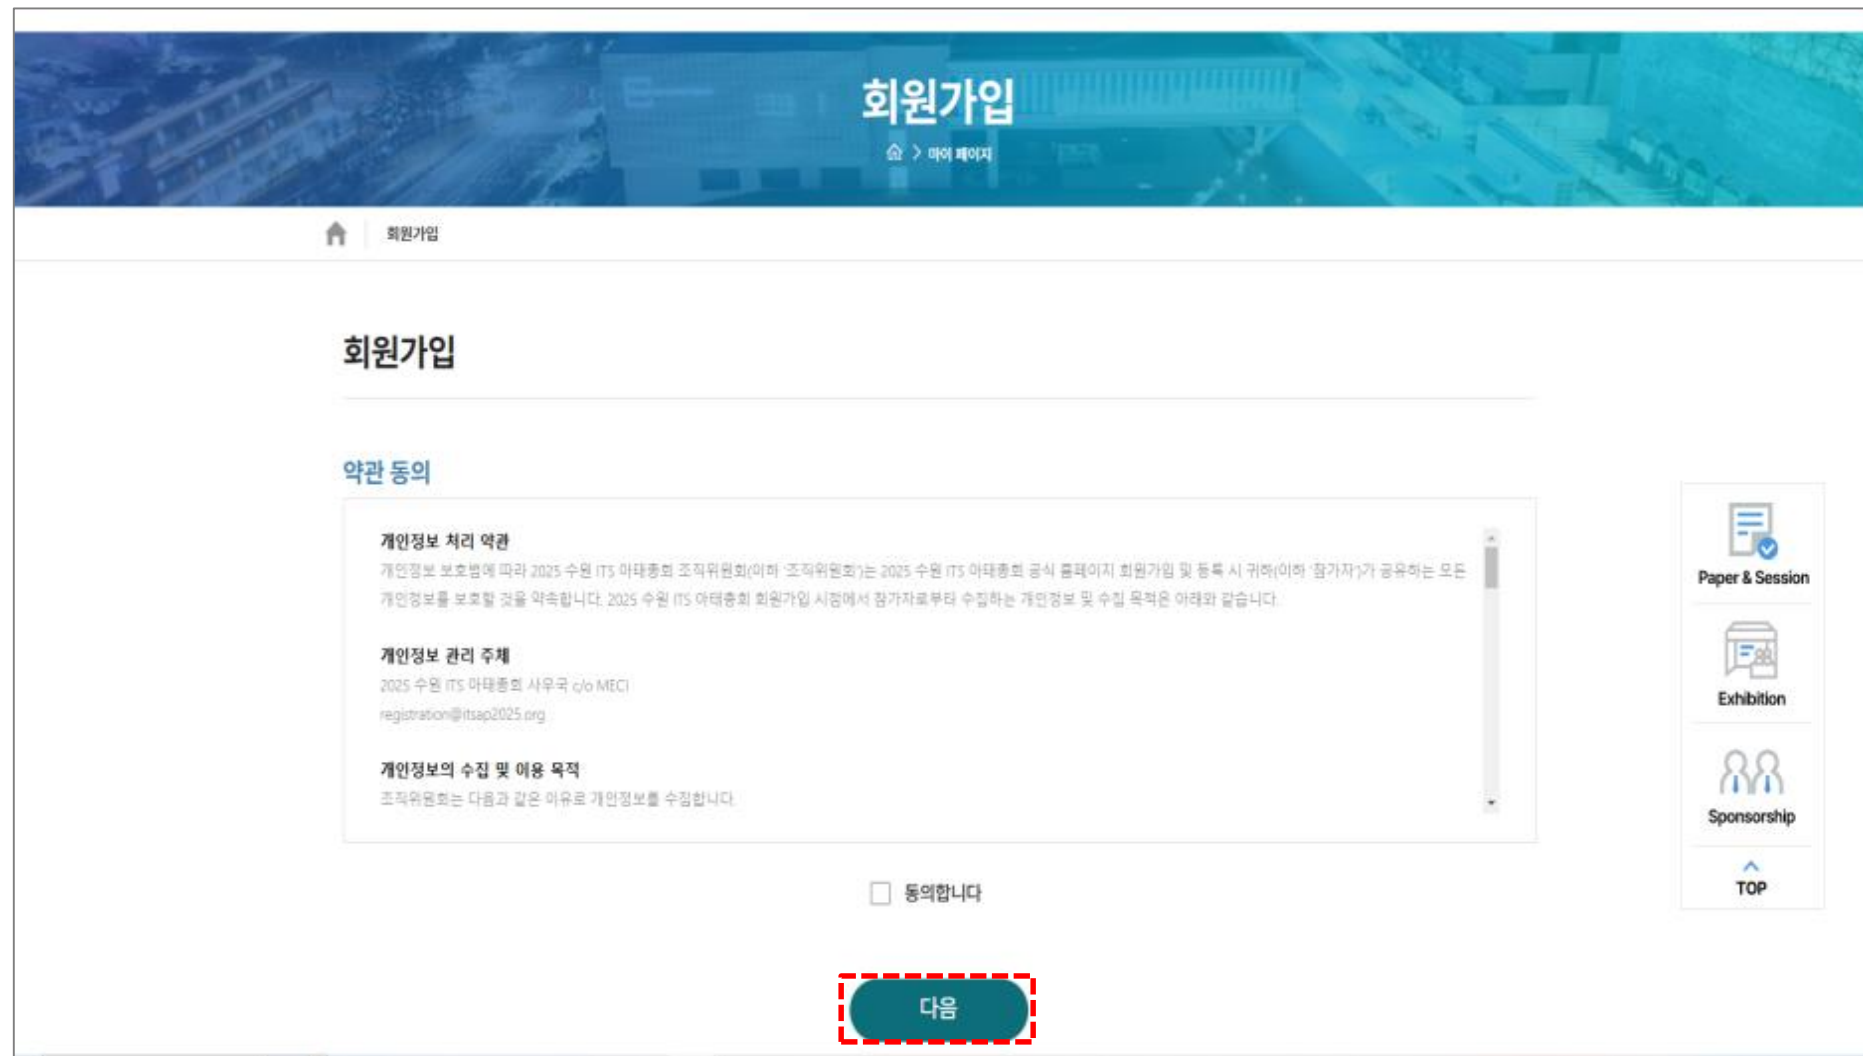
회원가입

마이 페이지

회원가입

회원가입

약관 동의

개인정보 처리 약관

개인정보 보호법에 따라 2025 수원 ITS 아태총회 조직위원회(이하 '조직위원회')는 2025 수원 ITS 아태총회 공식 홈페이지 회원가입 및 등록 시 귀하(이하 '참가자')가 공유하는 모든 개인정보를 보호할 것을 약속합니다. 2025 수원 ITS 아태총회 회원가입 시점에서 참가자로부터 수집하는 개인정보 및 수집 목적은 아래와 같습니다.

개인정보 관리 주체

2025 수원 ITS 아태총회 사무국 c/o MECI

registration@itsap2025.org

개인정보의 수집 및 이용 목적

조직위원회는 다음과 같은 이유로 개인정보를 수집합니다.

동의합니다

다음

Paper & Session

Exhibition

Sponsorship

TOP